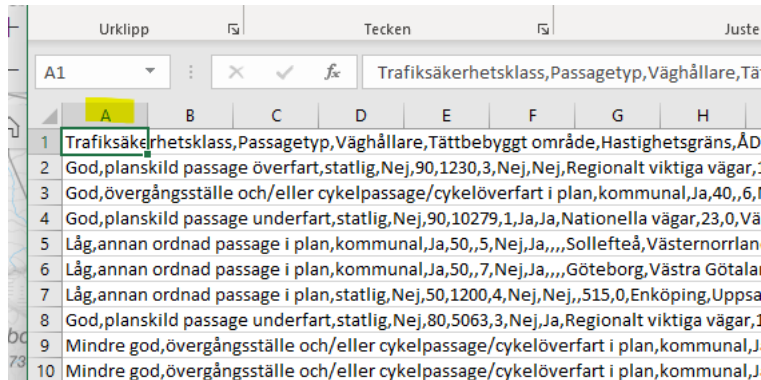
Urklipp
Tecken
Juste
A1
$f_x$
Trafiksäkerhetsklass,Passagetyp,Väghållare,Tätt

| | A | B | C | D | E | F | G | H |
|---|---|---|---|---|---|---|---|---|
| 1 | Trafiksäkerhetsklass,Passagetyp,Väghållare,Tättbebyggt område,Hastighetsgräns,ÅD | | | | | | | |
| 2 | God,planskild passage överfart,statlig,Nej,90,1230,3,Nej,Nej,Regionalt viktiga vägar,1 | | | | | | | |
| 3 | God,övergångsställe och/eller cykelpassage/cykelöverfart i plan,kommunal,Ja,40,,6,N | | | | | | | |
| 4 | God,planskild passage underfart,statlig,Nej,90,10279,1,Ja,Ja,Nationella vägar,23,0,Vä | | | | | | | |
| 5 | Låg,annan ordnad passage i plan,kommunal,Ja,50,,5,Nej,Ja,,,,Sollefteå,Västernorrlan | | | | | | | |
| 6 | Låg,annan ordnad passage i plan,kommunal,Ja,50,,7,Nej,Ja,,,,Göteborg,Västra Götalan | | | | | | | |
| 7 | Låg,annan ordnad passage i plan,statlig,Nej,50,1200,4,Nej,Nej,,515,0,Enköping,Uppsa | | | | | | | |
| 8 | God,planskild passage underfart,statlig,Nej,80,5063,3,Nej,Ja,Regionalt viktiga vägar,1 | | | | | | | |
| 9 | Mindre god,övergångsställe och/eller cykelpassage/cykelöverfart i plan,kommunal,J | | | | | | | |
| 10 | Mindre god,övergångsställe och/eller cykelpassage/cykelöverfart i plan,kommunal,J | | | | | | | |